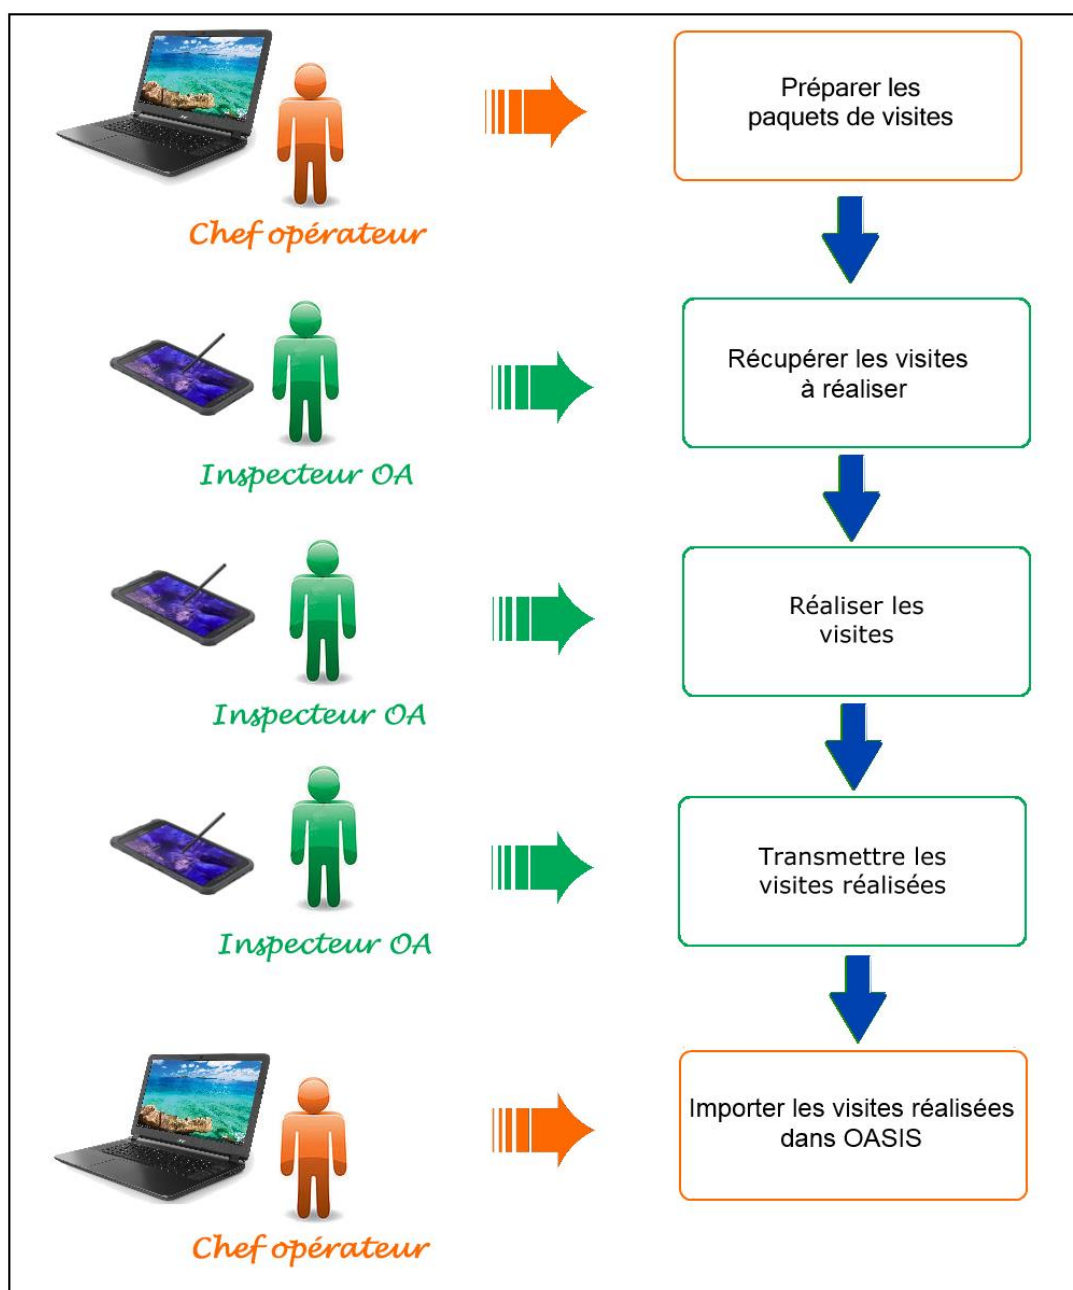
Chef opérateur

Préparer les paquets de visites

Inspecteur OA

Récupérer les visites à réaliser

Inspecteur OA

Réaliser les visites

Inspecteur OA

Transmettre les visites réalisées

Chef opérateur

Importer les visites réalisées dans OASIS